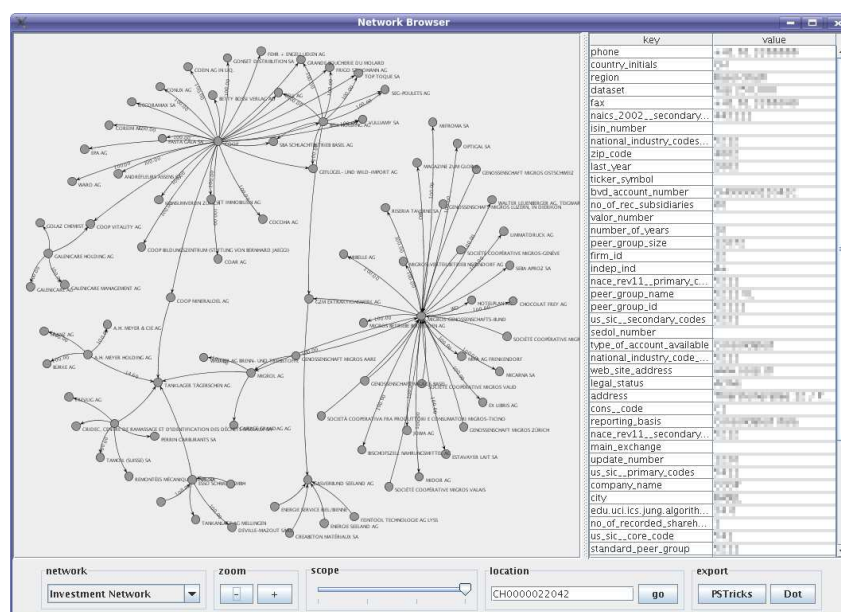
Network Browser

| key | value |
|---|---|
| phone | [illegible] |
| country_initials | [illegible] |
| region | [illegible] |
| dataset | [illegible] |
| fax | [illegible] |
| naics_2002__secondary... | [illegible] |
| isin_number | |
| national_industry_codes... | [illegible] |
| zip_code | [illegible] |
| last_year | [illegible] |
| ticker_symbol | |
| bvd_account_number | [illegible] |
| no_of_rec_subsidiaries | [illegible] |
| valor_number | |
| number_of_years | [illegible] |
| peer_group_size | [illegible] |
| firm_id | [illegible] |
| indep_ind | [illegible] |
| nace_rev11__primary_c... | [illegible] |
| peer_group_name | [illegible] |
| peer_group_id | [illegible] |
| us_sic__secondary_codes | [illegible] |
| sedol_number | |
| type_of_account_available | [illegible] |
| national_industry_code_... | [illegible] |
| web_site_address | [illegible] |
| legal_status | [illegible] |
| address | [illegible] |
| cons__code | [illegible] |
| reporting_basis | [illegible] |
| nace_rev11__secondary... | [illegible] |
| main_exchange | |
| update_number | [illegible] |
| us_sic__primary_codes | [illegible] |
| company_name | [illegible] |
| city | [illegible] |
| edu.uci.ics.jung.algorith... | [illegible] |
| no_of_recorded_shareh... | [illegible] |
| us_sic__core_code | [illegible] |
| standard_peer_group | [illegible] |

COOP
MIGROS-GENOSSENSCHAFTS-BUND
GENOSSENSCHAFT MIGROS AARE
COOP MINERALOIL AG
COOP VITALITY AG
GALENICARE HOLDING AG
GALENICARE MANAGEMENT AG
A.H. MEYER HOLDING AG
A.H. MEYER & CIE AG
TANKSAEULE TAGERSCHEN AG
MIGROL AG
BELL AG
EPA AG
WARO AG
PASTA GALA SA
COOP IMMOBILIEN AG
COOP BILDUNGSZENTRUM (STIFTUNG VON BERNHARD JAGGI)
CCOOHA AG
COAR AG
CONSET DISTRIBUTION SA
GRANDE BOUCHERIE DU MOLARD
TOP TOQUE SA
SEC-POULETS AG
CORIN AG
DIALUX AG
BETTY BOSSI VERLAG AG
SBA SCHLACHTBETRIEB BASEL AG
GEFLÜGEL- UND WILD-IMPORT AG
VOLLUWY SA
MIFROMA SA
OPTICAL SA
MAGAZINE ZUM GLOBUS
GENOSSENSCHAFT MIGROS OSTSCHWEIZ
GENOSSENSCHAFT MIGROS LUZERN
GENOSSENSCHAFT MIGROS GENÈVE
RISERIA TAVERNESA
LIMMATDRUCK AG
SOCIÉTÉ COOPÉRATIVE MIGROS GENÈVE
MIGROS-VERTEILBETRIEB NEUENDORF AG
SEBA APROZ SA
HOTELPLAN AG
CHOCOLAT FREY AG
SOCIÉTÉ COOPÉRATIVE MIGROS
MICARNA SA
GENOSSENSCHAFT MIGROS ZÜRICH
SOCIÉTÉ COOPÉRATIVE MIGROS VAUD
SOCIETÀ COOPERATIVA FRA PRODUTTORI E CONSUMATORI MIGROS-TICINO
JOWA AG
BISCHOFSZELL NAHRUNGSMITTEL AG
ESTAVAYER LAIT SA
MIDOR AG
SOCIÉTÉ COOPÉRATIVE MIGROS VALAIS
SEELAND AG
ENERGIE SERVICE BIEL/BIENNE
ENERGIE SEELAND AG
PENTOOL TECHNOLOGIE AG LYSS
CREABETON MATÉRIAUX SA
TANKANLAGE AG MELLINGEN
OEVILLE-MAZOUT SA
REMONTÉES MÉCANIQUES
PERRIN CARBURANTS SA
TAMOIL (SUISSE) SA
BÜRKI AG
ZUCKER AG
network
Investment Network
zoom
-
+
scope
location
CH0000022042
go
export
PSTricks
Dot